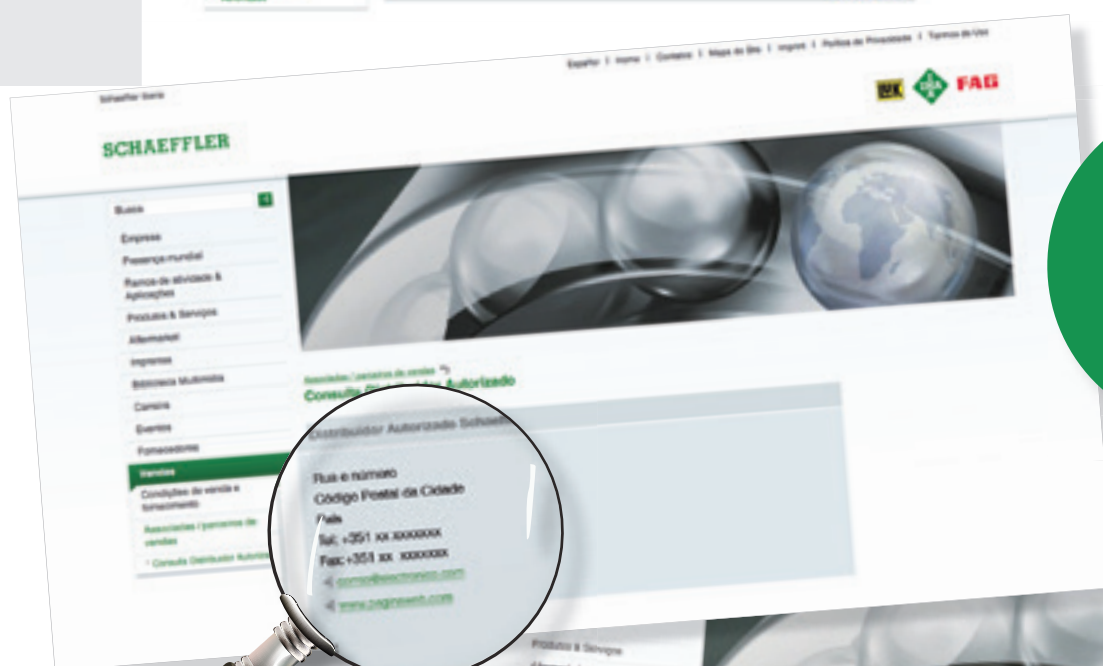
Español | Home | Contacto | Mapa do Site | Imprint | Política de Privacidade | Termos de Uso

Schaeffler Iberia

LuK INA FAG

SCHAEFFLER

Busca

Empresa
Presença mundial
Ramos de atividade & Aplicações
Produtos & Serviços
Aftermarket
Imprensa
Biblioteca Multimédia
Carreira
Eventos
Fornecedores
Vendas
Condições de venda e fornecimento
Associados / parceiros de vendas
Consulta Distribuidor Autorizado

Associados / parceiros de vendas
Consulta Distribuidor Autorizado

Distribuidor Autorizado Schaeffler

Rua e número
Código Postal da Cidade
País
Tel: +351 xx xxxxxxx
Fax: +351 xx xxxxxxx
correio@electronico.com
www.paginaweb.com

Produtos & Serviços